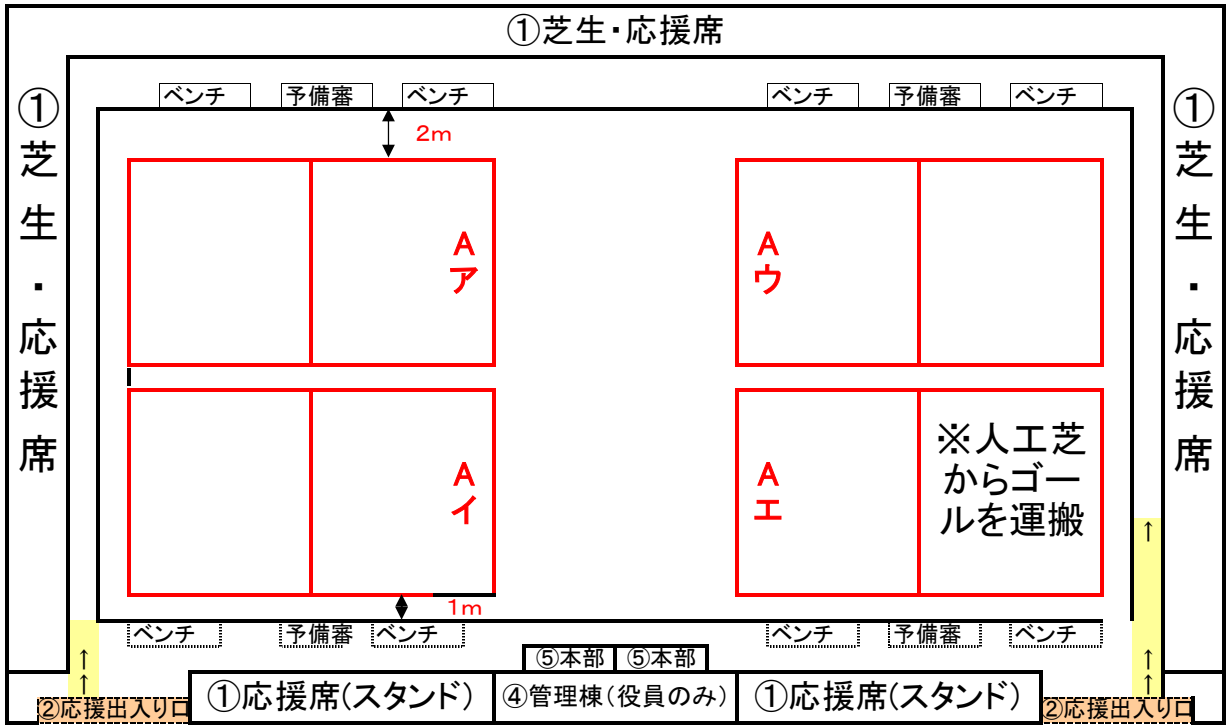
①芝生･応援席

①芝生・応援席

①芝生・応援席

ベンチ 予備審 ベンチ

ベンチ 予備審 ベンチ

2m

Aア

Aウ

Aイ

Aエ

※人工芝からゴールを運搬

1m

ベンチ 予備審 ベンチ

ベンチ 予備審 ベンチ

⑤本部 ⑤本部

↑ ↑

↑ ↑ ↑

②応援出入り口 ①応援席(スタンド) ④管理棟(役員のみ) ①応援席(スタンド) ②応援出入り口